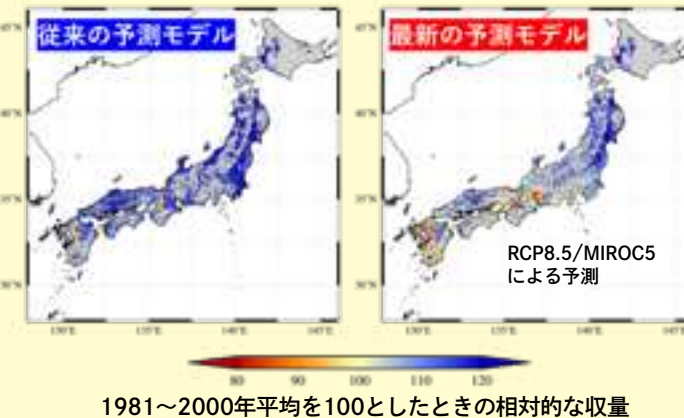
従来の予測モデル

45°N
40°N
35°N
30°N
130°E
135°E
140°E
145°E

最新の予測モデル

45°N
40°N
35°N
30°N
130°E
135°E
140°E
145°E

RCP8.5/MIROC5
による予測

80
90
100
110
120

1981～2000年平均を100としたときの相対的な収量